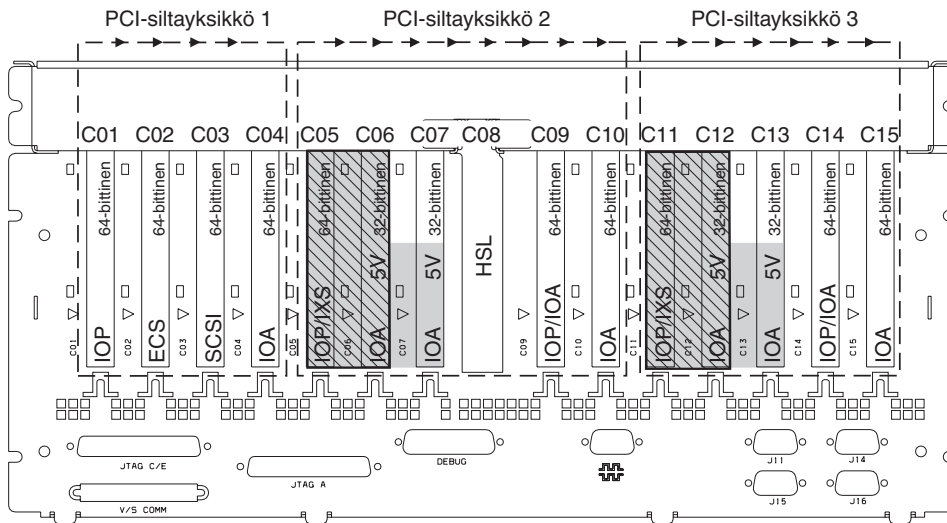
PCI-siltayksikkö 1
PCI-siltayksikkö 2
PCI-siltayksikkö 3

C01 C02 C03 C04 C05 C06 C07 C08 C09 C10 C11 C12 C13 C14 C15

64-bittinen
IOP
C01

64-bittinen
ECS
C02

64-bittinen
SCSI
C03

64-bittinen
IOA
C04

64-bittinen
IOP/IXS
C05

32-bittinen
5V
IOA
C06

32-bittinen
5V
IOA
C07

HSL

64-bittinen
IOP/IOA
C09

64-bittinen
IOA
C10

64-bittinen
IOP/IXS
C11

32-bittinen
5V
IOA
C12

32-bittinen
5V
IOA
C13

64-bittinen
IOP/IOA
C14

64-bittinen
IOA
C15

JTAG C/E
JTAG A
DEBUG
V/S COMM
J11
J14
J15
J16